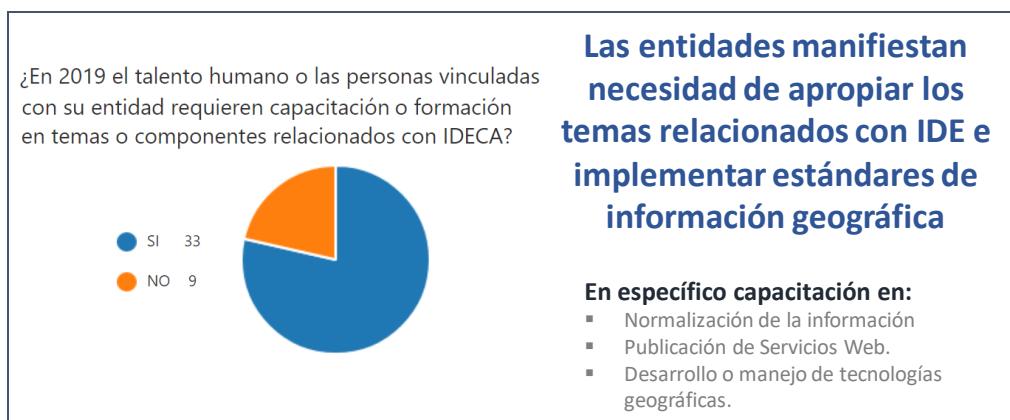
¿En 2019 el talento humano o las personas vinculadas con su entidad requieren capacitación o formación en temas o componentes relacionados con IDECA?

SI 33

NO 9

Las entidades manifiestan necesidad de apropiar los temas relacionados con IDE e implementar estándares de información geográfica

En específico capacitación en:

- Normalización de la información
- Publicación de Servicios Web.
- Desarrollo o manejo de tecnologías geográficas.